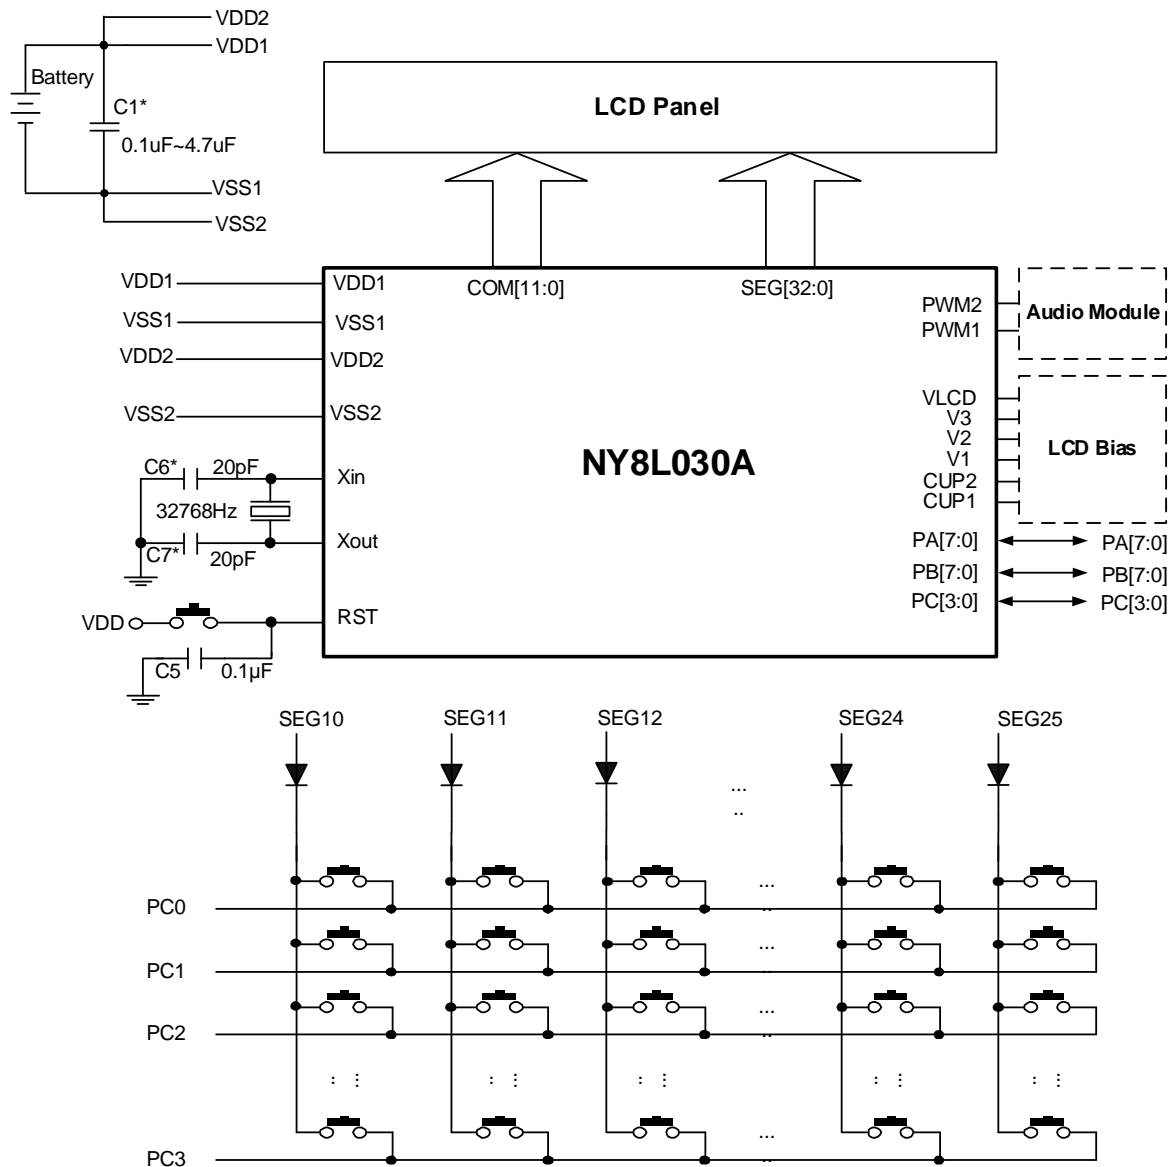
VDD2
VDD1
Battery
C1*
0.1uF~4.7uF
VSS1
VSS2

LCD Panel

VDD1
VSS1
VDD2
VSS2
VDD1
VSS1
VDD2
VSS2
COM[11:0]
SEG[32:0]
PWM2
PWM1
Audio Module
VLCD
V3
V2
V1
CUP2
CUP1
LCD Bias
NY8L030A
C6*
20pF
32768Hz
C7*
20pF
Xin
Xout
PA[7:0]
PB[7:0]
PC[3:0]
PA[7:0]
PB[7:0]
PC[3:0]
VDD
RST
C5
0.1μF

SEG10
SEG11
SEG12
SEG24
SEG25
PC0
PC1
PC2
PC3